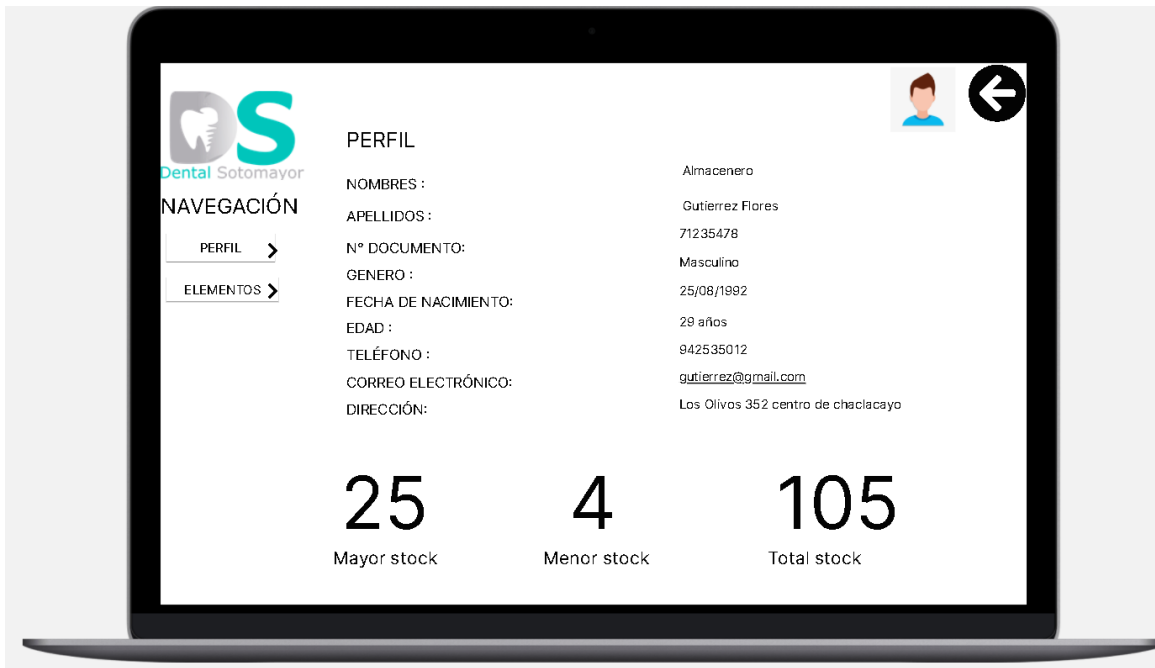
DS
Dental Sotomayor

NAVEGACIÓN

PERFIL

ELEMENTOS

PERFIL

| | |
|---|---|
| NOMBRES : | Almacenero |
| APELLIDOS : | Gutierrez Flores |
| N° DOCUMENTO: | 71235478 |
| GENERO : | Masculino |
| FECHA DE NACIMIENTO: | 25/08/1992 |
| EDAD : | 29 años |
| TELÉFONO : | 942535012 |
| CORREO ELECTRÓNICO: | gutierrez@gmail.com |
| DIRECCIÓN: | Los Olivos 352 centro de chaclacayo |

25
Mayor stock

4
Menor stock

105
Total stock